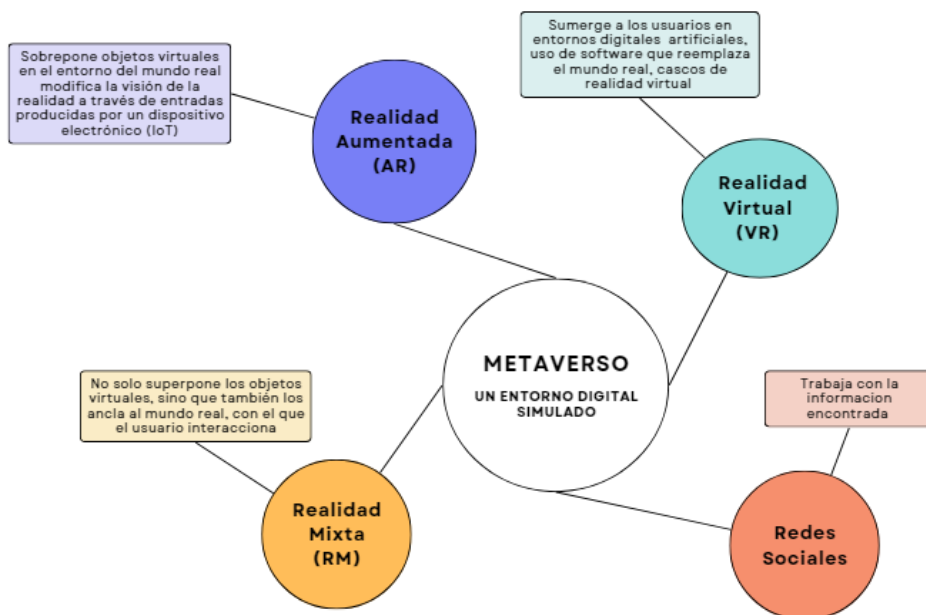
Sobrepone objetos virtuales en el entorno del mundo real modifica la visión de la realidad a través de entradas producidas por un dispositivo electrónico (IoT)

Realidad Aumentada (AR)

Sumerge a los usuarios en entornos digitales artificiales, uso de software que reemplaza el mundo real, cascos de realidad virtual

Realidad Virtual (VR)

METAVERSO

UN ENTORNO DIGITAL SIMULADO

No solo superpone los objetos virtuales, sino que también los ancla al mundo real, con el que el usuario interacciona

Realidad Mixta (RM)

Trabaja con la informacion encontrada

Redes Sociales